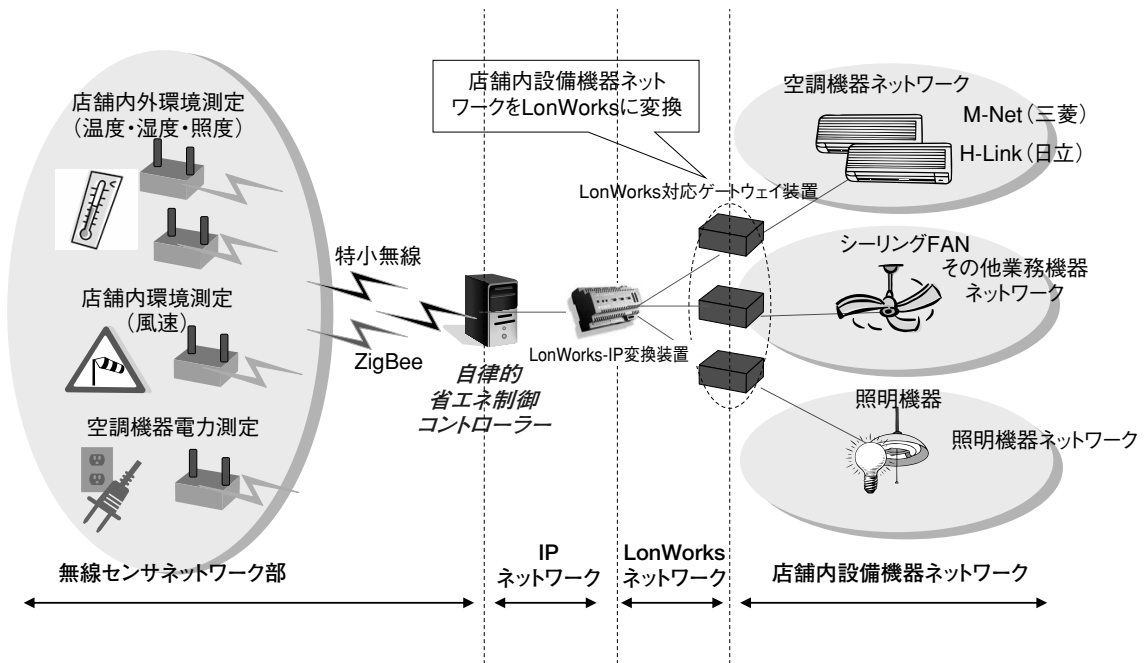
店舗内外環境測定
（温度・湿度・照度）

店舗内環境測定
（風速）

空調機器電力測定

特小無線

ZigBee

自律的
省エネ制御
コントローラー

店舗内設備機器ネットワークをLonWorksに変換

LonWorks対応ゲートウェイ装置

LonWorks-IP変換装置

空調機器ネットワーク

M-Net（三菱）

H-Link（日立）

シーリングFAN

その他業務機器
ネットワーク

照明機器

照明機器ネットワーク

無線センサネットワーク部

IP
ネットワーク

LonWorks
ネットワーク

店舗内設備機器ネットワーク